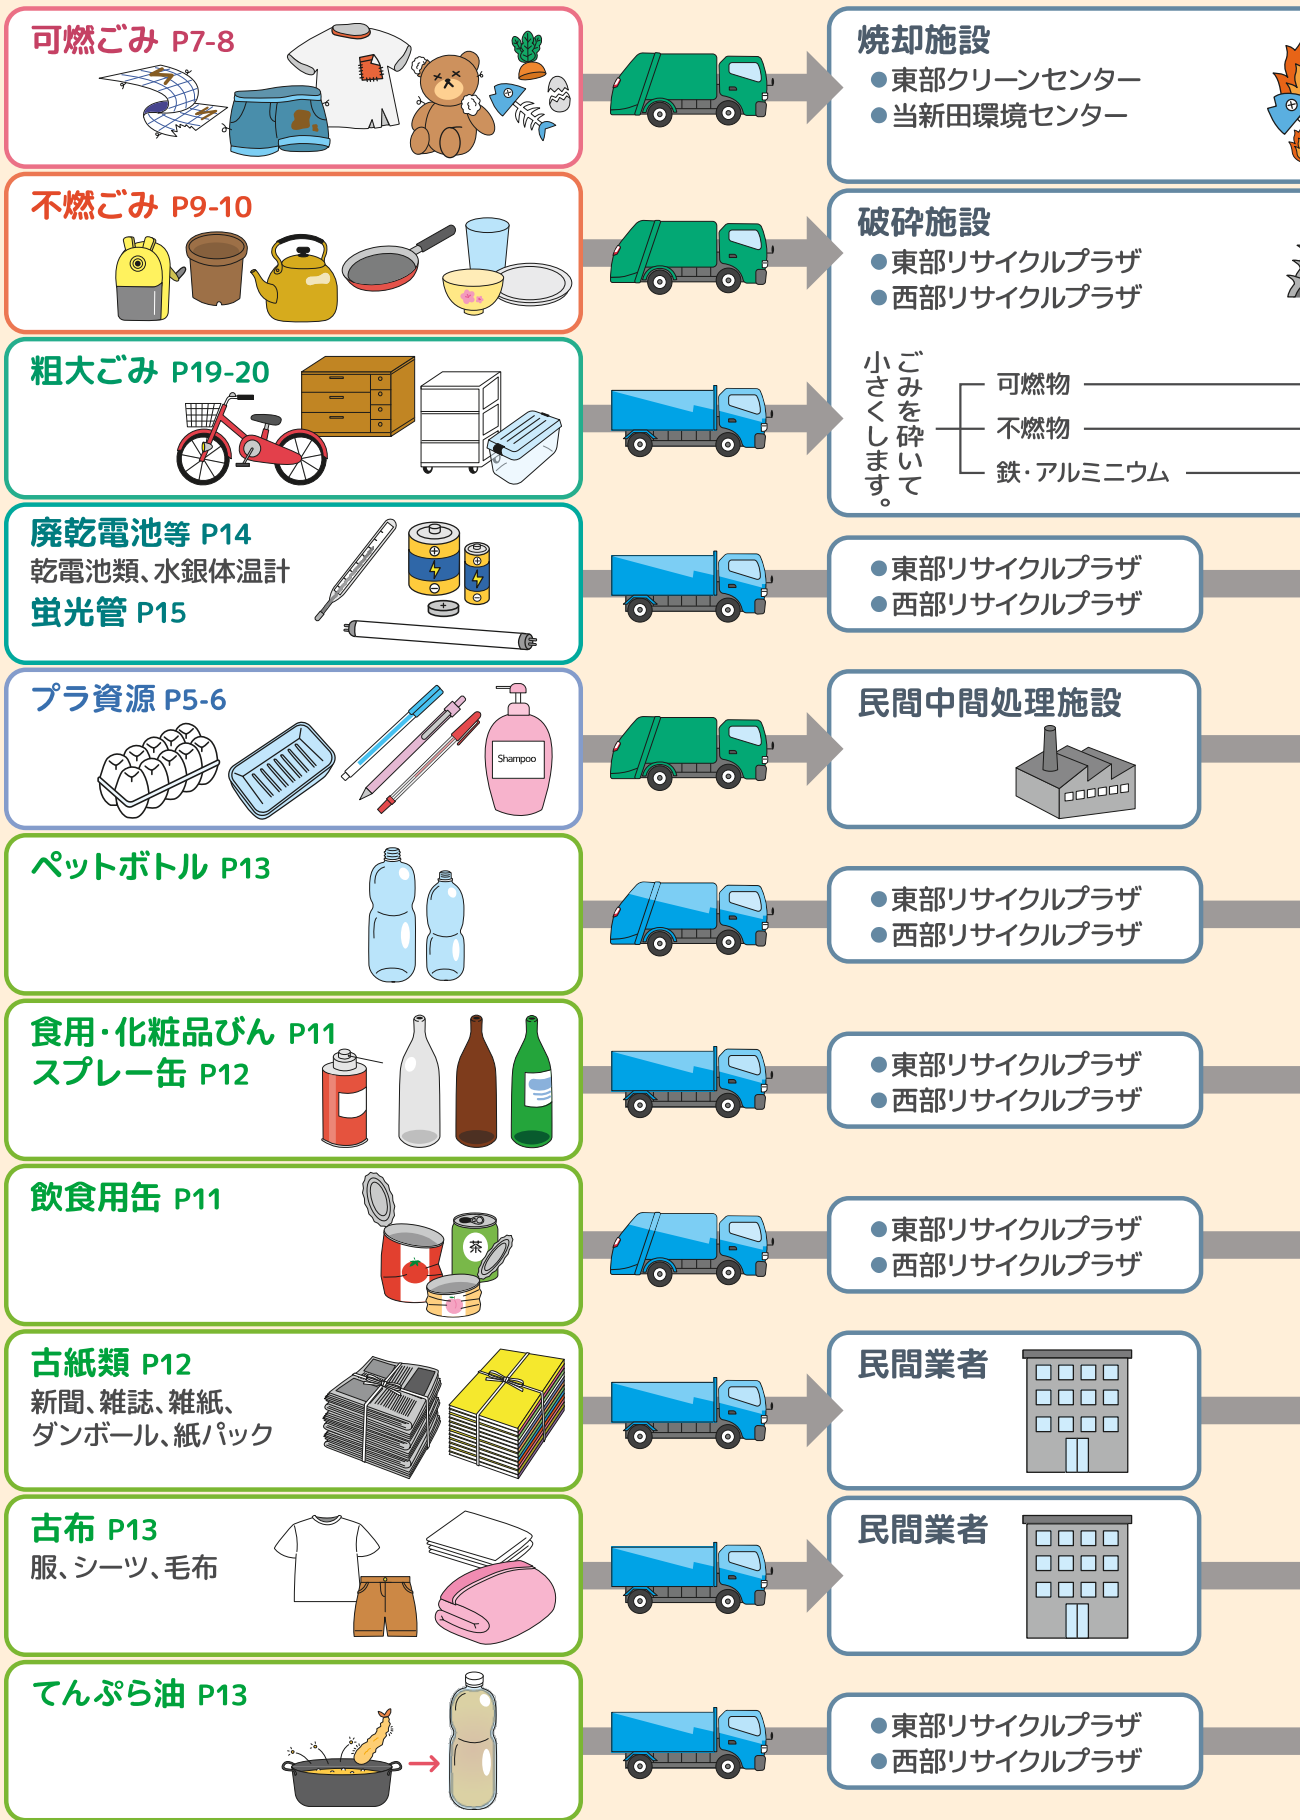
可燃ごみ P7-8

不燃ごみ P9-10

粗大ごみ P19-20

廃乾電池等 P14
乾電池類、水銀体温計
蛍光管 P15

プラ資源 P5-6

Shampoo

ペットボトル P13

食用･化粧品びん P11
スプレー缶 P12

飲食用缶 P11

茶

古紙類 P12
新聞、雑誌、雑紙、ダンボール、紙パック

古布 P13
服、シーツ、毛布

てんぷら油 P13

焼却施設
●東部クリーンセンター
●当新田環境センター

破砕施設
●東部リサイクルプラザ
●西部リサイクルプラザ

ごみを砕いて小さくします。

可燃物
不燃物
鉄･アルミニウム

●東部リサイクルプラザ
●西部リサイクルプラザ

民間中間処理施設

●東部リサイクルプラザ
●西部リサイクルプラザ

●東部リサイクルプラザ
●西部リサイクルプラザ

●東部リサイクルプラザ
●西部リサイクルプラザ

民間業者

民間業者

●東部リサイクルプラザ
●西部リサイクルプラザ